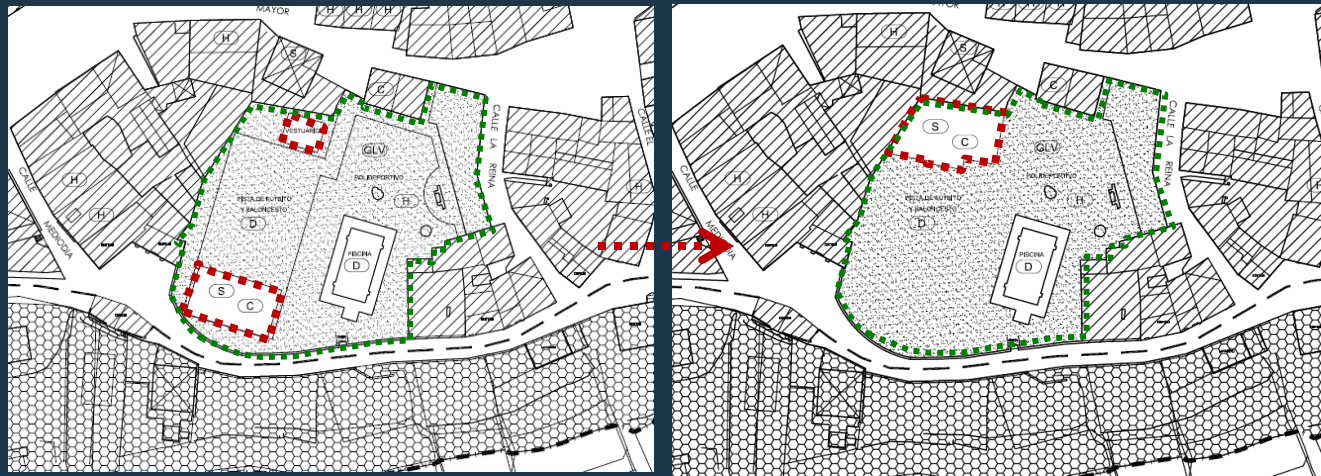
MAYOR
H
H
H
S
C
VESTUARIOS
GLV
POLIDEPORTIVO
H
CALLE LA REINA
CALLE
H
H
PISTA DE FUTBITO Y BALONCESTO
D
CALLE MEDIODIA
PISCINA
D
S
C

MAYOR
H
H
S
C
S
C
GLV
POLIDEPORTIVO
H
CALLE LA REINA
CASTEL
CALLE MEDIODIA
H
H
H
PISTA DE FUTBITO Y BALONCESTO
D
PISCINA
D